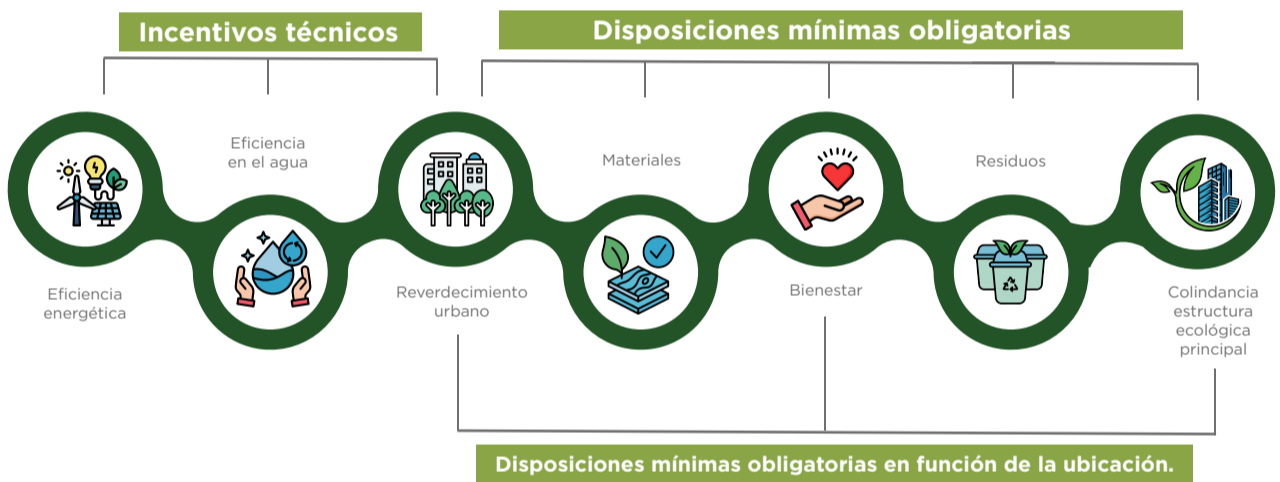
Incentivos técnicos

Disposiciones mínimas obligatorias

Eficiencia en el agua

Materiales

Residuos

Eficiencia energética

Reverdecimiento urbano

Bienestar

Colindancia estructura ecológica principal

Disposiciones mínimas obligatorias en función de la ubicación.